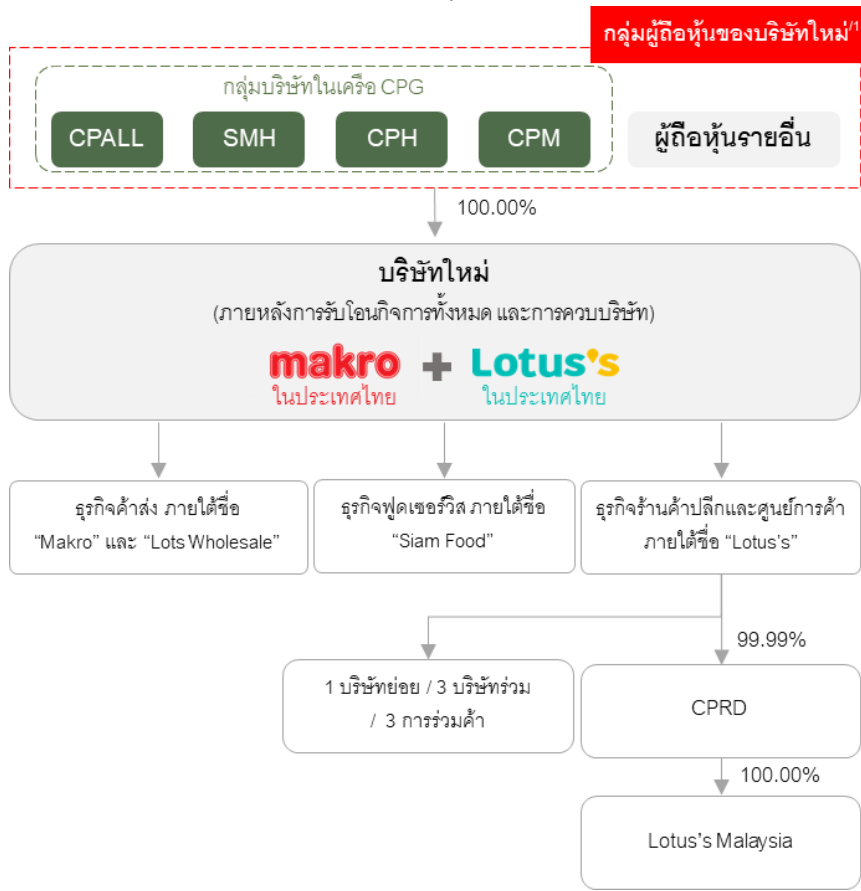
กลุ่มผู้ถือหุ้นของบริษัทใหม่$^{/1}$

กลุ่มบริษัทในเครือ CPG

CPALL

SMH

CPH

CPM

ผู้ถือหุ้นรายอื่น

100.00%

บริษัทใหม่

(ภายหลังการรับโอนกิจการทั้งหมด และการควบบริษัท)

makro
ในประเทศไทย

Lotus's
ในประเทศไทย

ธุรกิจค้าส่ง ภายใต้ชื่อ "Makro" และ "Lots Wholesale"

ธุรกิจฟูดเซอร์วิส ภายใต้ชื่อ "Siam Food"

ธุรกิจร้านค้าปลีกและศูนย์การค้า ภายใต้ชื่อ "Lotus's"

99.99%

1 บริษัทย่อย / 3 บริษัทร่วม / 3 การร่วมค้า

CPRD

100.00%

Lotus's Malaysia